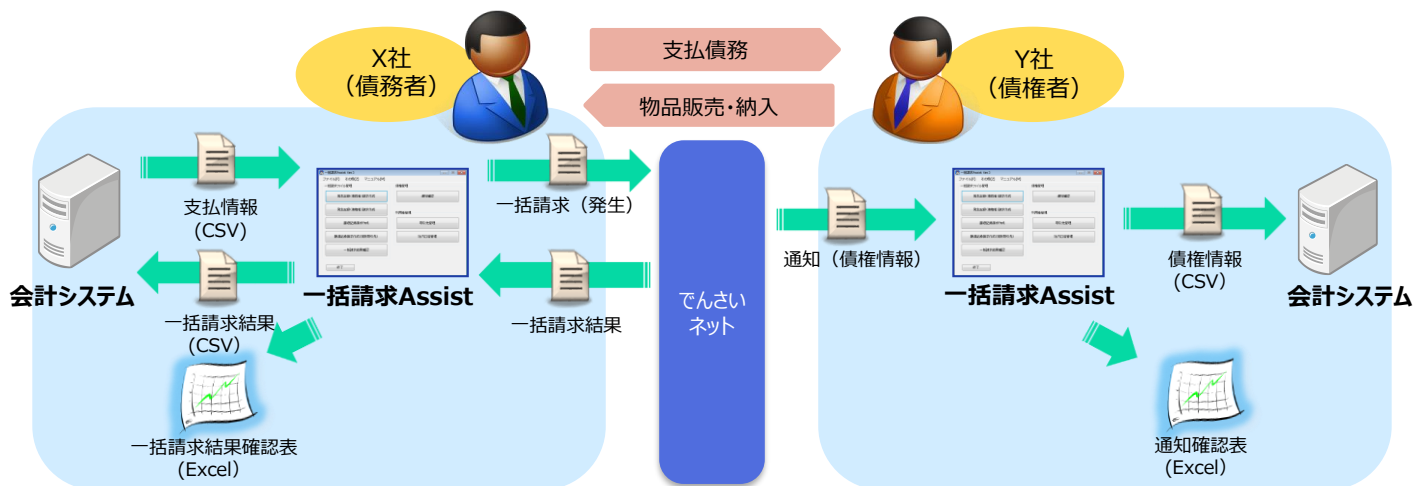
X社
(債務者)

支払債務

物品販売・納入

Y社
(債権者)

支払情報
(CSV)

一括請求(発生)

通知(債権情報)

債権情報
(CSV)

会計システム

一括請求Assist

でんさい
ネット

一括請求Assist

会計システム

一括請求結果
(CSV)

一括請求結果

一括請求結果確認表
(Excel)

通知確認表
(Excel)